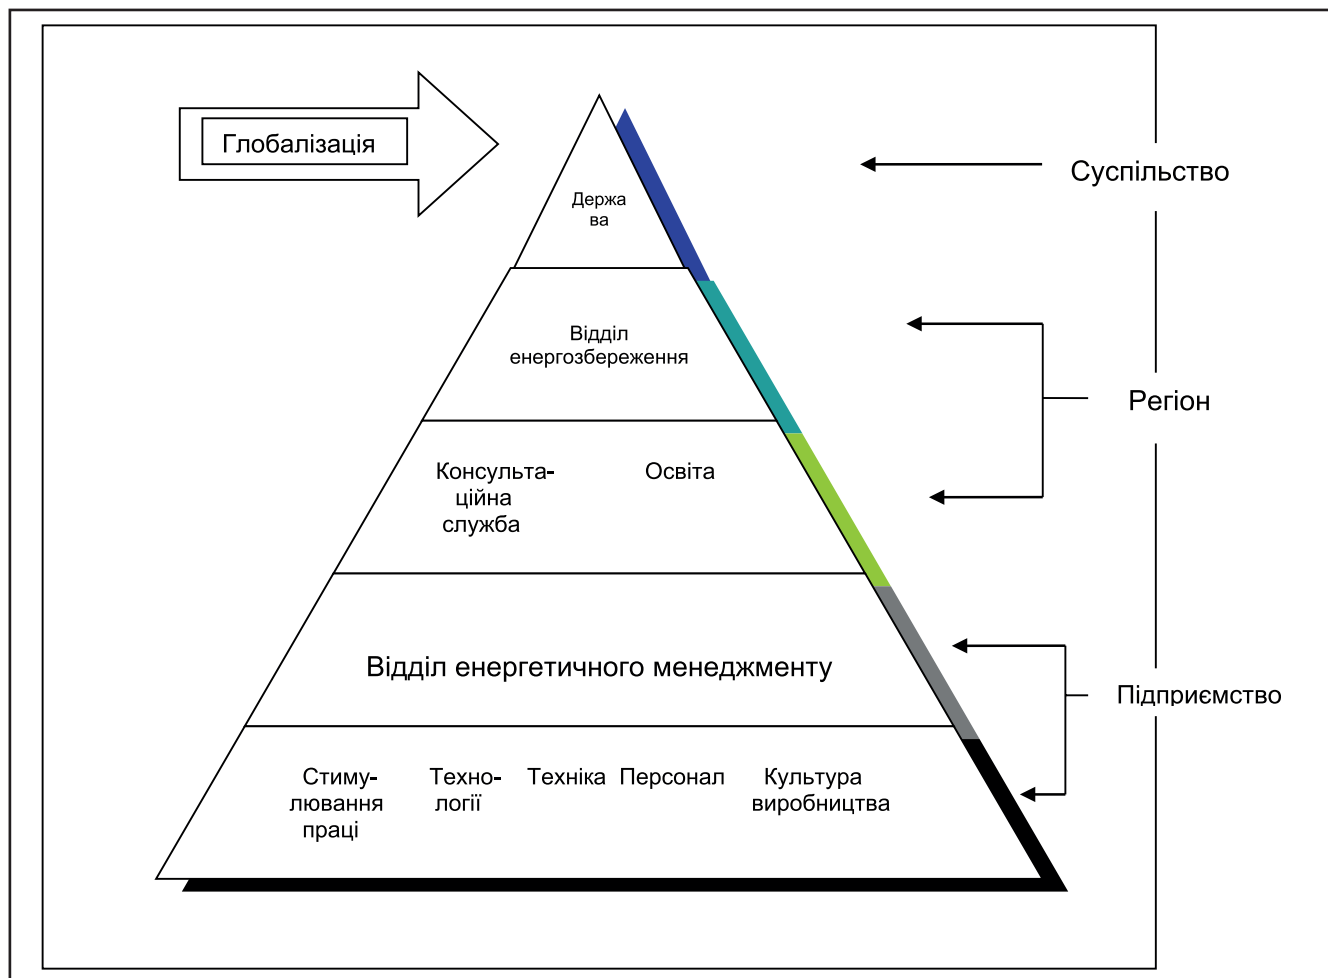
Глобалізація

Держава

Суспільство

Відділ енергозбереження

Регіон

Консультаційна служба

Освіта

Відділ енергетичного менеджменту

Підприємство

Стимулювання праці

Технології

Техніка

Персонал

Культура виробництва